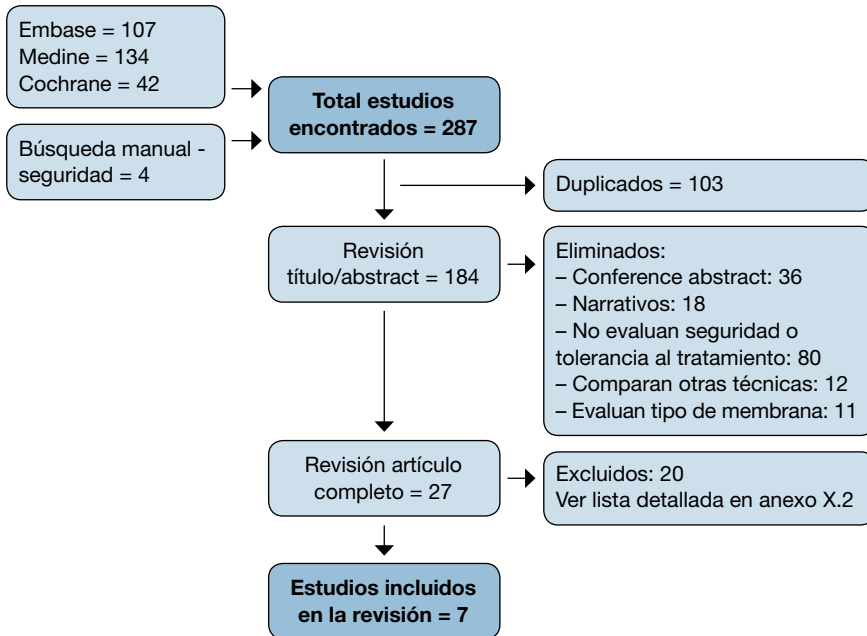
Embase = 107
Medine = 134
Cochrane = 42

Búsqueda manual - seguridad = 4

Total estudios encontrados = 287

Duplicados = 103

Revisión título/abstract = 184

Eliminados:
– Conference abstract: 36
– Narrativos: 18
– No evaluan seguridad o tolerancia al tratamiento: 80
– Comparan otras técnicas: 12
– Evaluan tipo de membrana: 11

Revisión artículo completo = 27

Excluidos: 20
Ver lista detallada en anexo X.2

Estudios incluidos en la revisión = 7